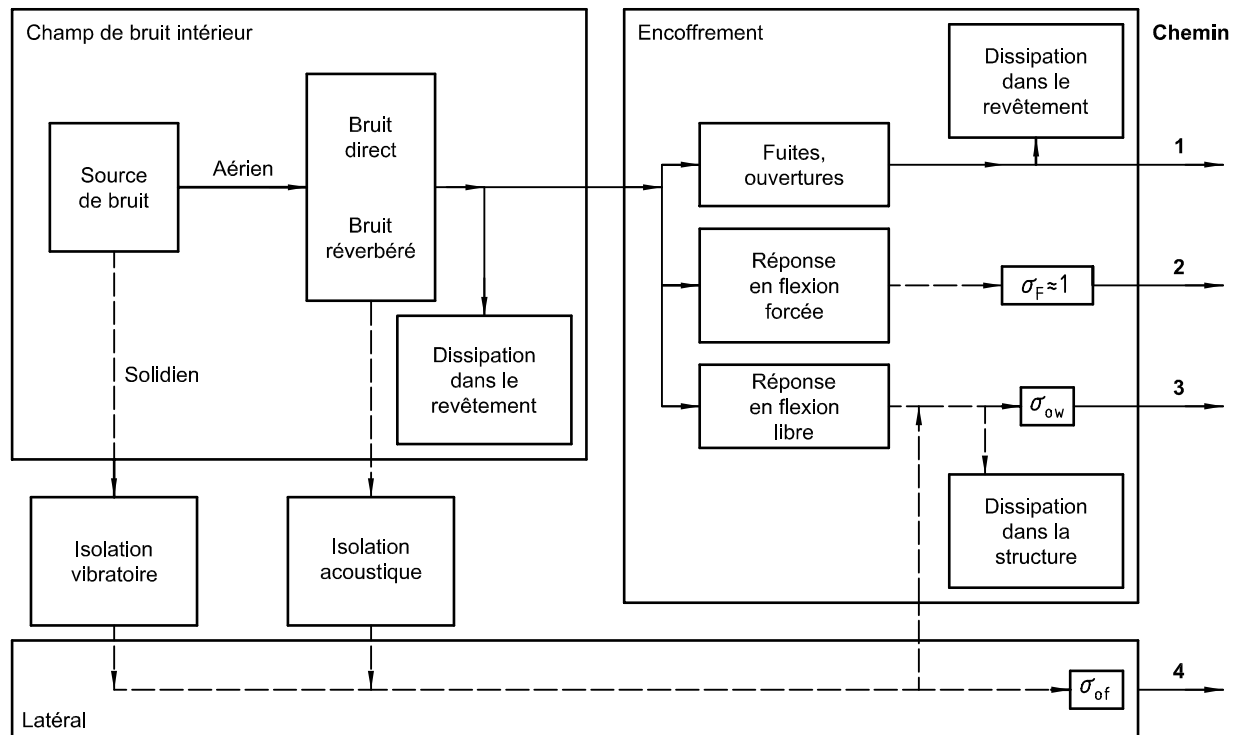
Champ de bruit intérieur

Source de bruit

Aérien

Bruit direct

Bruit réverbéré

Dissipation dans le revêtement

Solidien

Encoffrement

Dissipation dans le revêtement

Chemin

Fuites, ouvertures

1

Réponse en flexion forcée

$\sigma_F \approx 1$

2

Réponse en flexion libre

$\sigma_{ow}$

3

Dissipation dans la structure

Isolation vibratoire

Isolation acoustique

$\sigma_{of}$

4

Latéral